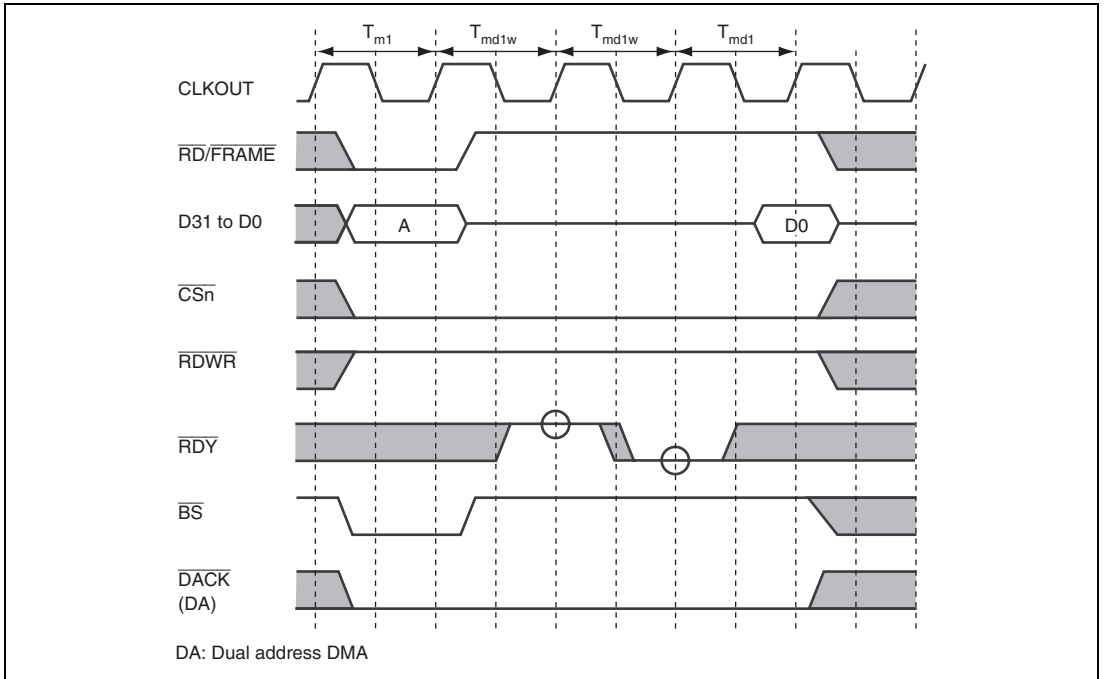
$T_{m1}$ $T_{md1w}$ $T_{md1w}$ $T_{md1}$

CLKOUT

$\overline{RD}/\overline{FRAME}$

D31 to D0

A

D0

$\overline{CSn}$

$\overline{RDWR}$

$\overline{RDY}$

$\overline{BS}$

$\overline{DACK}$ (DA)

DA: Dual address DMA